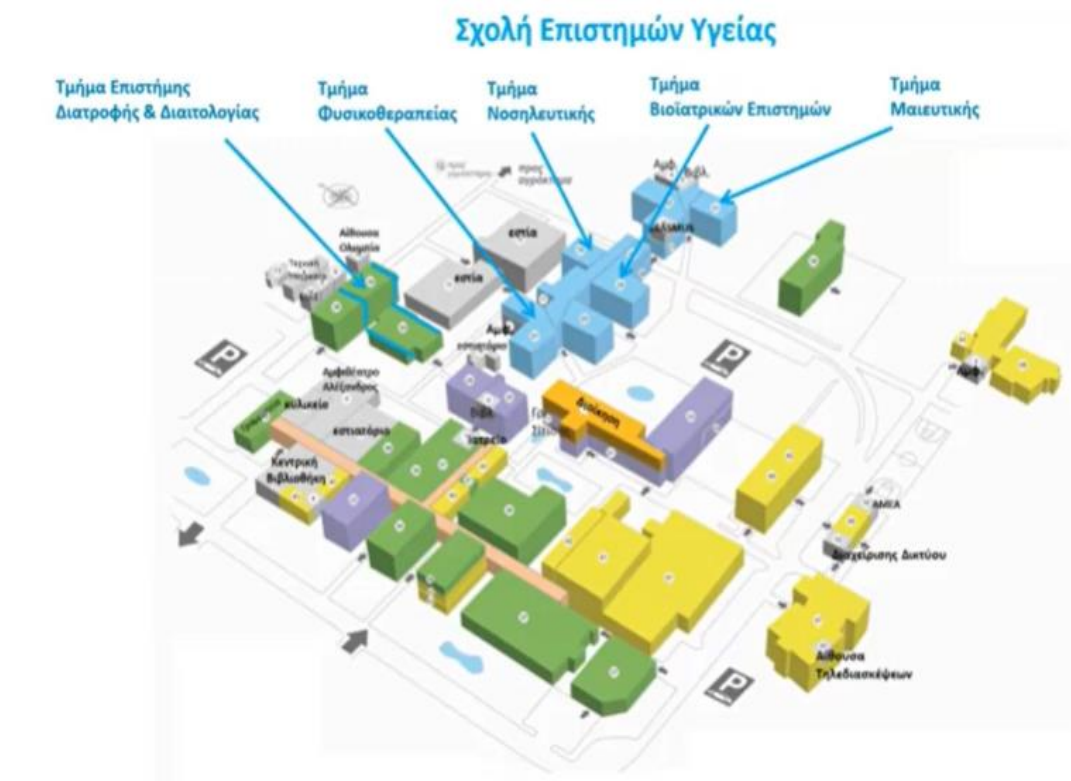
Σχολή Επιστημών Υγείας

Τμήμα Επιστήμης Διατροφής & Διαιτολογίας

Τμήμα Φυσικοθεραπείας

Τμήμα Νοσηλευτικής

Τμήμα Βιοϊατρικών Επιστημών

Τμήμα Μαιευτικής

προς γυμναστήριο

Αμφ.

Βιβλ.

Αίθουσα Ολυμπία

εστία

εστία

Αμφ.

Αμφιθέατρο Αλέξανδρος

βιβλ.

διοίκηση

κυλικείο

εστιατόριο

ιατρείο

Κεντρική Βιβλιοθήκη

Αμφ.

ΑΜΕΑ

Διαχείρισης Δικτύου

Αίθουσα Τηλεδιασκέψεων